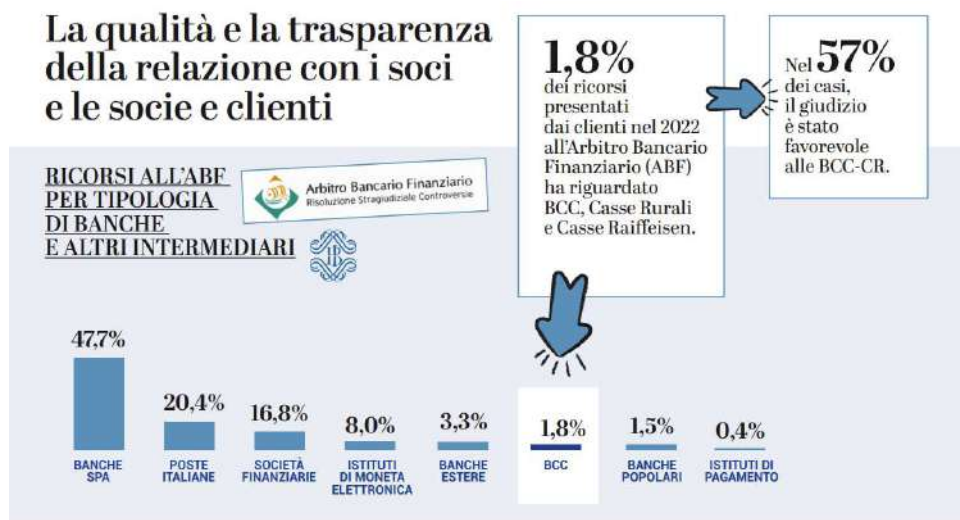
La qualità e la trasparenza della relazione con i soci e le socie e clienti

1,8%
dei ricorsi presentati dai clienti nel 2022 all'Arbitro Bancario Finanziario (ABF) ha riguardato BCC, Casse Rurali e Casse Raiffeisen.

Nel 57%
dei casi, il giudizio è stato favorevole alle BCC-CR.

RICORSI ALL'ABF PER TIPOLOGIA DI BANCHE E ALTRI INTERMEDIARI

Arbitro Bancario Finanziario
Risoluzione Stragiudiziale Controversie

| 47,7% | 20,4% | 16,8% | 8,0% | 3,3% | 1,8% | 1,5% | 0,4% |
|---|---|---|---|---|---|---|---|
| BANCHE SPA | POSTE ITALIANE | SOCIETÀ FINANZIARIE | ISTITUTI DI MONETA ELETTRONICA | BANCHE ESTERE | BCC | BANCHE POPOLARI | ISTITUTI DI PAGAMENTO |